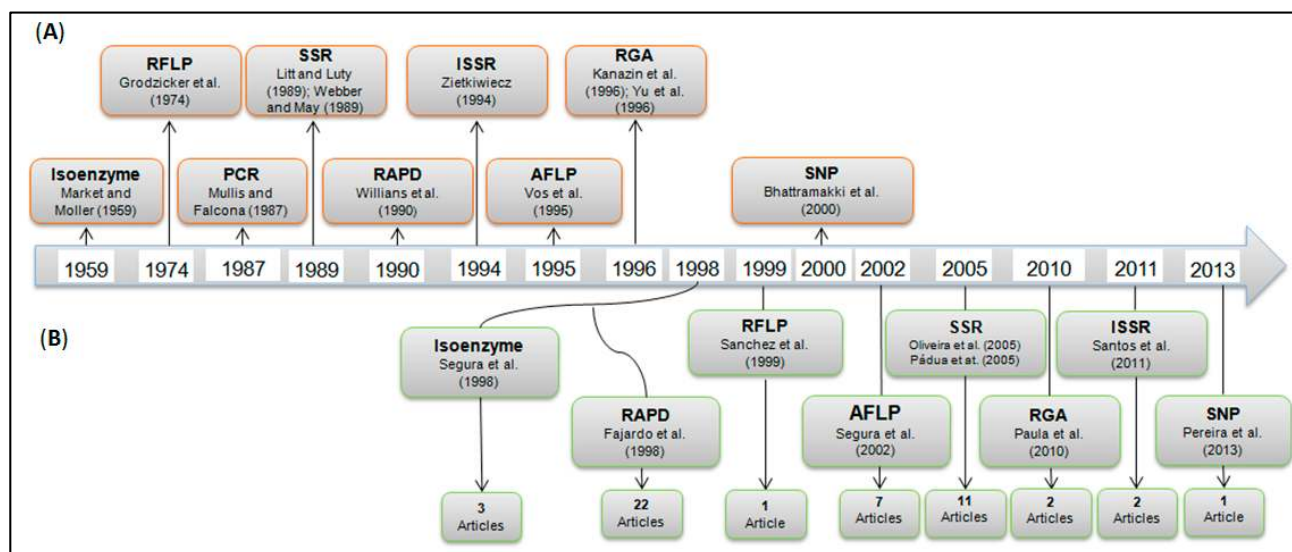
(A)

RFLP
Grodzicker et al. (1974)

SSR
Litt and Luty (1989); Webber and May (1989)

ISSR
Zietkiwiecz (1994)

RGA
Kanazin et al. (1996); Yu et al. (1996)

Isoenzyme
Market and Moller (1959)

PCR
Mullis and Falcona (1987)

RAPD
Willians et al. (1990)

AFLP
Vos et al. (1995)

SNP
Bhattramakki et al. (2000)

1959 1974 1987 1989 1990 1994 1995 1996 1998 1999 2000 2002 2005 2010 2011 2013

(B)

Isoenzyme
Segura et al. (1998)

3 Articles

RAPD
Fajardo et al. (1998)

22 Articles

RFLP
Sanchez et al. (1999)

1 Article

AFLP
Segura et al. (2002)

7 Articles

SSR
Oliveira et al. (2005)
Pádua et at. (2005)

11 Articles

RGA
Paula et al. (2010)

2 Articles

ISSR
Santos et al. (2011)

2 Articles

SNP
Pereira et al. (2013)

1 Article